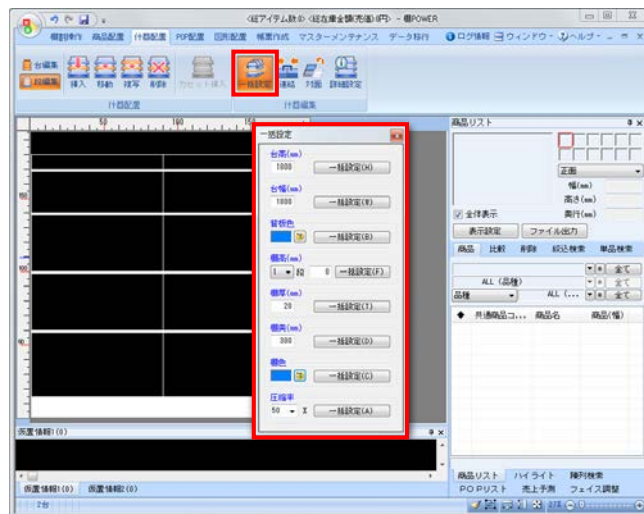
<総アイテム数> <総在庫金額(売価)(円)> - 棚POWER

棚割制作　商品配置　什器配置　POP配置　図形配置　帳票作成　マスターメンテナンス　データ移行　ログ情報　ウィンドウ　ヘルプ

台編集　段編集　挿入　移動　複写　削除　カセット挿入　一括設定　連結　対面　詳細設定

什器配置　什器編集

50　100　150

一括設定

台高(mm)
1800　一括設定(H)

台幅(mm)
1800　一括設定(W)

背板色
一括設定(B)

棚高(mm)
1 段　0　一括設定(F)

棚厚(mm)
20　一括設定(T)

棚奥(mm)
300　一括設定(D)

棚色
一括設定(C)

圧縮率
50 %　一括設定(A)

商品リスト

正面
幅(mm)
高さ(mm)
奥行(mm)
全体表示
表示設定　ファイル出力

商品　比較　削除　絞込検索　単品検索
全て
ALL (品種)　全て
品種　ALL (...　全て

共通商品コ...　商品名　商品(幅)

配置情報1(0)

配置情報1(0)　配置情報2(0)

商品リスト　ハイライト　陳列検索
POPリスト　売上予測　フェイス調整

2台